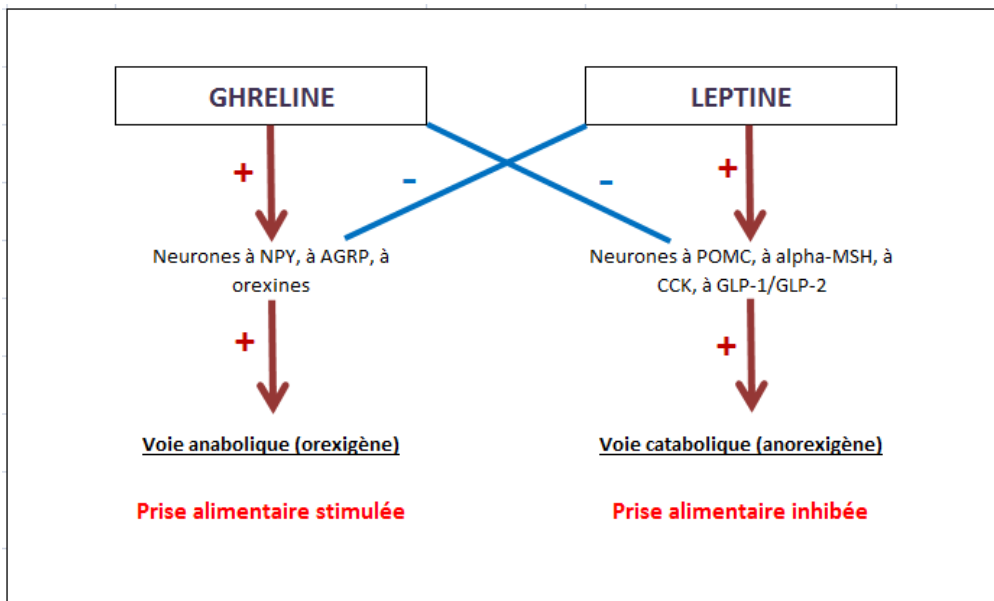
GHRELINE

LEPTINE

+

-

-

+

Neurones à NPY, à AGRP, à orexines

Neurones à POMC, à alpha-MSH, à CCK, à GLP-1/GLP-2

+

+

Voie anabolique (orexigène)

Voie catabolique (anorexigène)

Prise alimentaire stimulée

Prise alimentaire inhibée